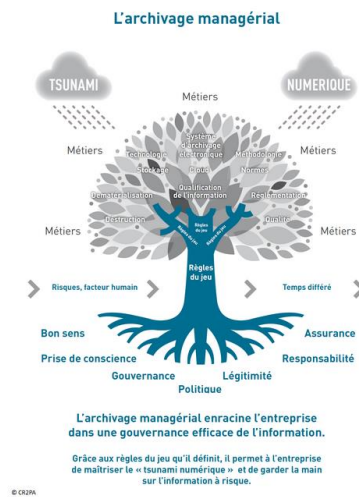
L'archivage managérial

TSUNAMI

NUMERIQUE

Métiers

Métiers

Métiers

Métiers

Métiers

Système d'archivage électronique

Technologie

Méthodologie

Cloud

Stockage

Normes

Qualification de l'information

Commercialisation

Réglementation

Destruction

Qualité

Règles du jeu

Règles du jeu

Règles du jeu

Règles du jeu

Risques, facteur humain

Temps différé

Bon sens

Assurance

Prise de conscience

Responsabilité

Gouvernance

Légitimité

Politique

L'archivage managérial enracine l'entreprise dans une gouvernance efficace de l'information.

Grâce aux règles du jeu qu'il définit, il permet à l'entreprise de maîtriser le « tsunami numérique » et de garder la main sur l'information à risque.

© CR2PA